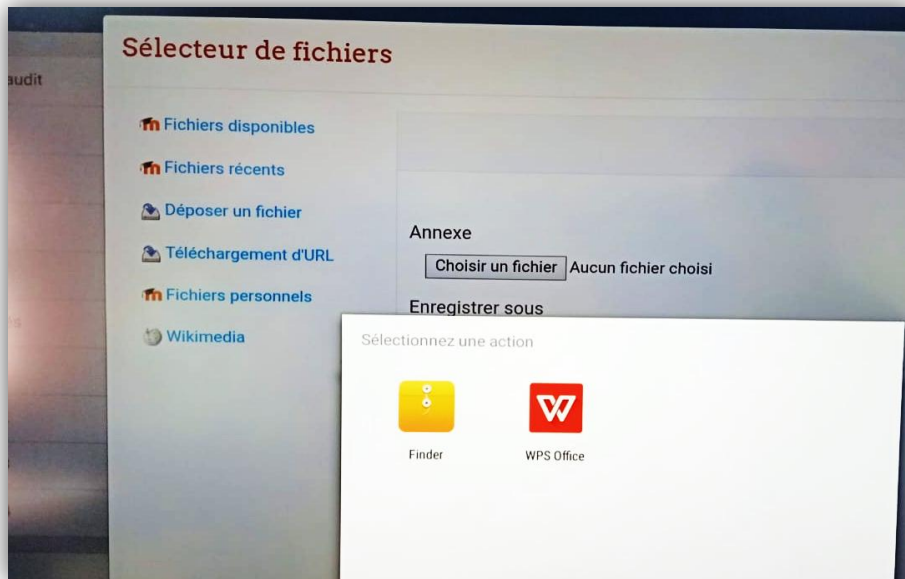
audit

Sélecteur de fichiers

Fichiers disponibles

Fichiers récents

Déposer un fichier

Téléchargement d'URL

Fichiers personnels

Wikimedia

Annexe

Choisir un fichier Aucun fichier choisi

Enregistrer sous

Sélectionnez une action

Finder

WPS Office